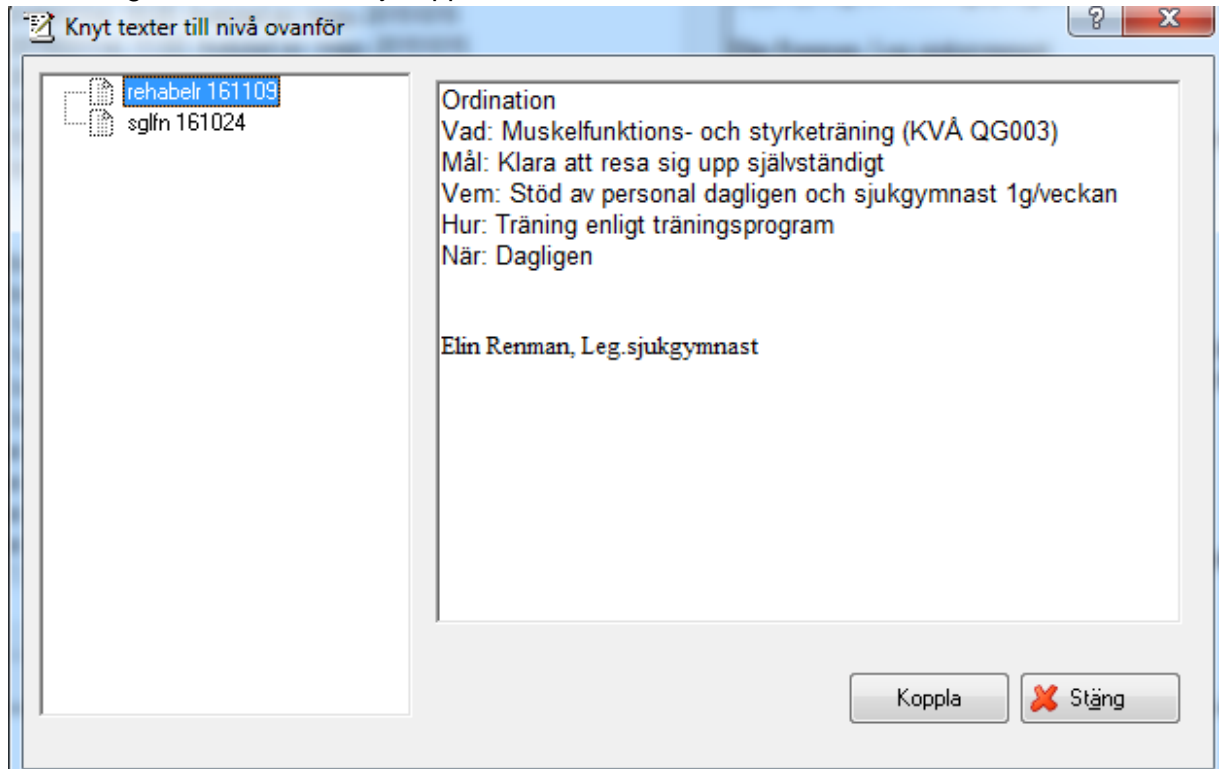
Knyt texter till nivå ovanför

?

X

rehabelr 161109
sglfn 161024

Ordination
Vad: Muskelfunktions- och styrketräning (KVÅ QG003)
Mål: Klara att resa sig upp självständigt
Vem: Stöd av personal dagligen och sjukgymnast 1g/veckan
Hur: Träning enligt träningsprogram
När: Dagligen

Elin Renman, Leg.sjukgymnast

Koppla

Stäng